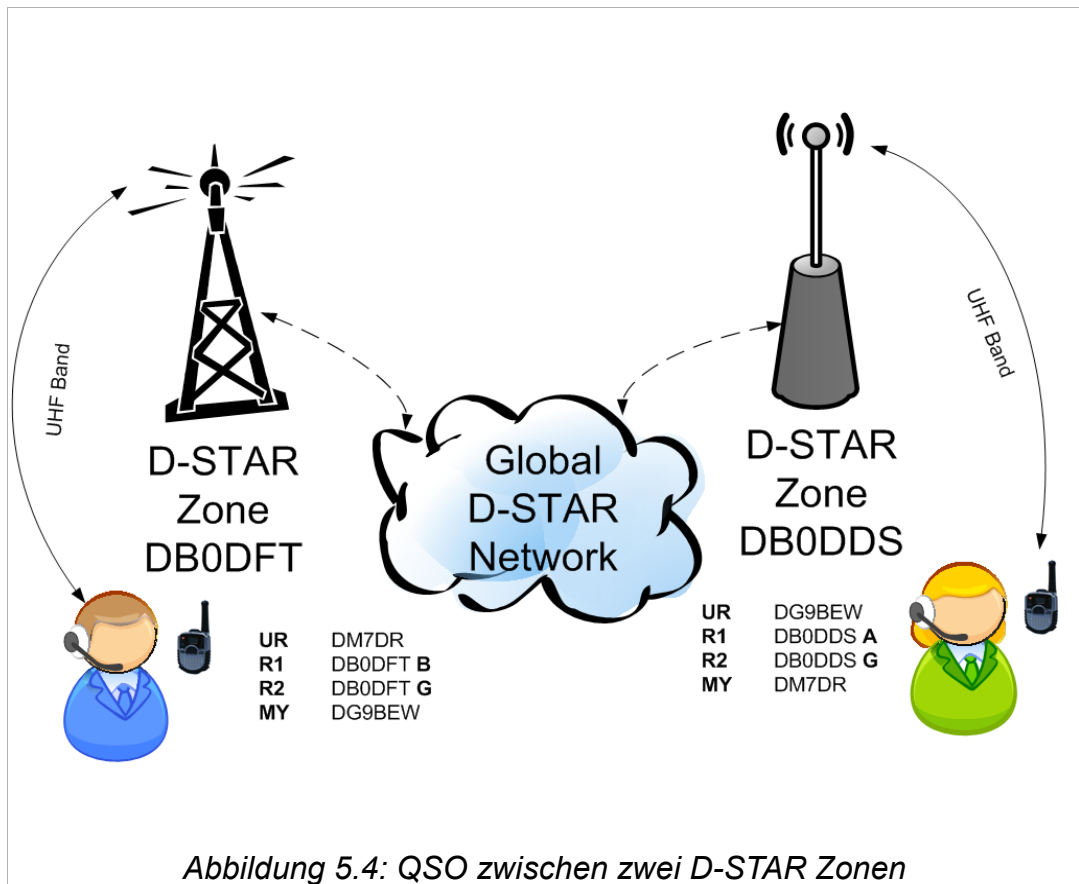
UHF Band

D-STAR
Zone
DB0DFT

Global
D-STAR
Network

D-STAR
Zone
DB0DDS

UHF Band

| | |
|---|---|
| **UR** | DM7DR |
| **R1** | DB0DFT **B** |
| **R2** | DB0DFT **G** |
| **MY** | DG9BEW |

| | |
|---|---|
| **UR** | DG9BEW |
| **R1** | DB0DDS **A** |
| **R2** | DB0DDS **G** |
| **MY** | DM7DR |

Abbildung 5.4: QSO zwischen zwei D-STAR Zonen